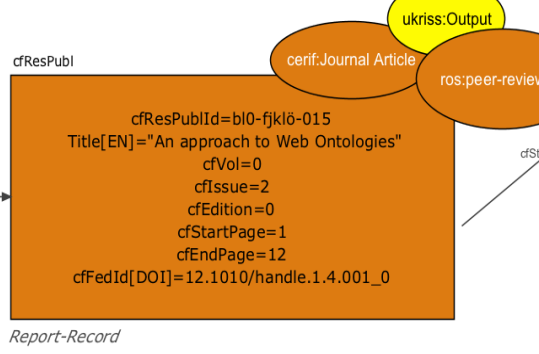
ukriss:Output

cfResPubl

cerif:Journal Article

ros:peer-review

cfResPublId=bl0-fjklö-015
Title[EN]="An approach to Web Ontologies"
cfVol=0
cfIssue=2
cfEdition=0
cfStartPage=1
cfEndPage=12
cfFedId[DOI]=12.1010/handle.1.4.001_0

cfSt

Report-Record